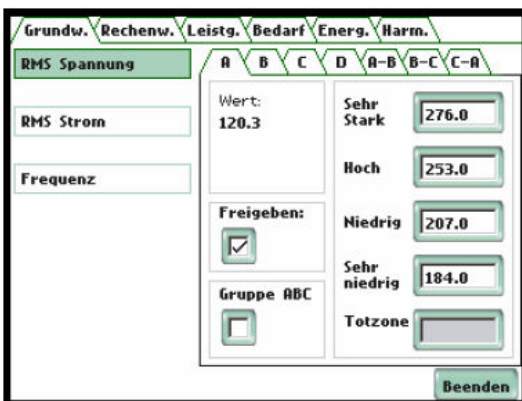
Grundw. Rechenw. Leistg. Bedarf Energ. Harm.

RMS Spannung

RMS Strom

Frequenz

A B C D A-B B-C C-A

Wert:
120.3

Freigeben:

Gruppe ABC

Sehr Stark 276.0

Hoch 253.0

Niedrig 207.0

Sehr niedrig 184.0

Totzone

Beenden